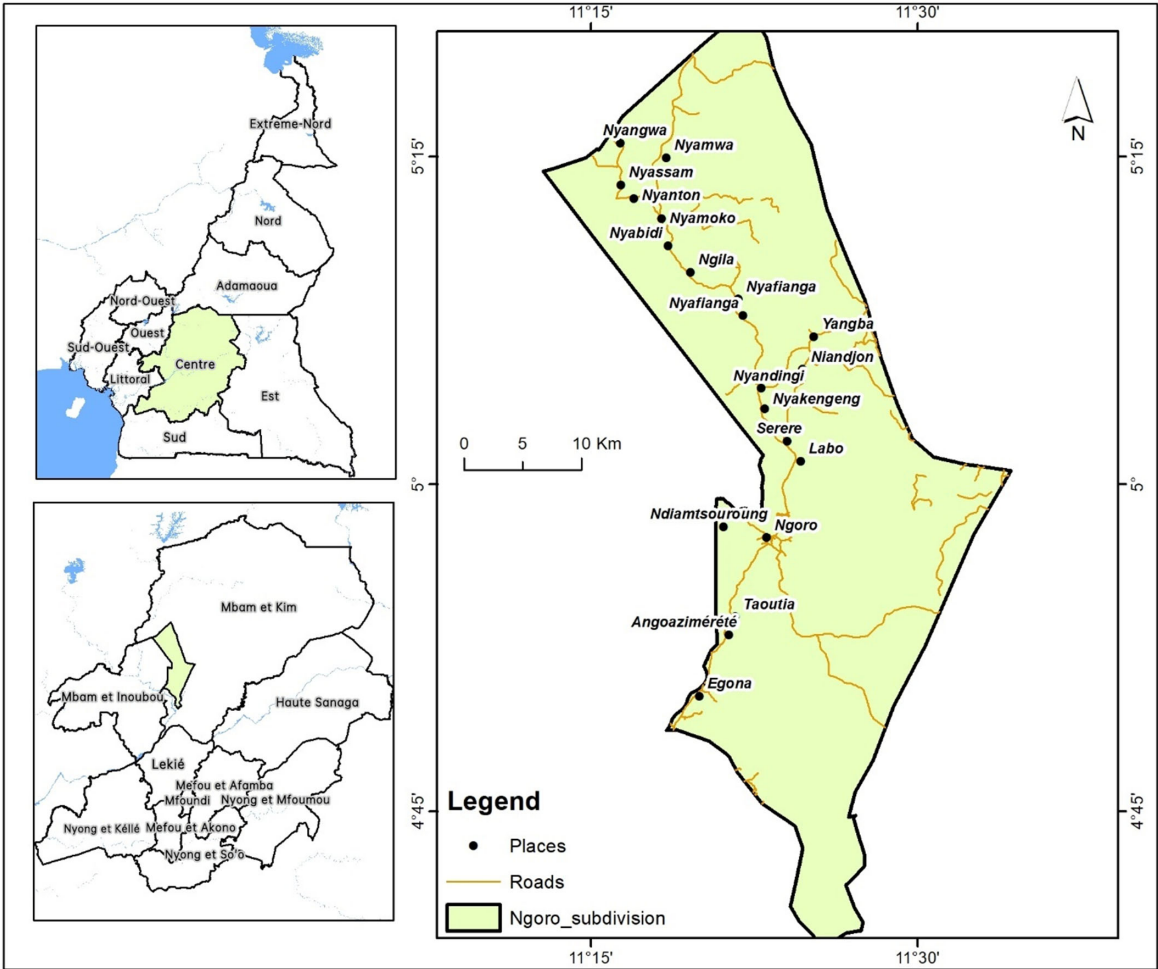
Extrême-Nord
Nord
Adamaoua
Nord-Ouest
Ouest
Sud-Ouest
Centre
Littoral
Est
Sud

Mbam et Kim
Mbam et Inoubou
Haute Sanaga
Lekié
Mefou et Afamba
Mfoundi
Nyong et Mfoumou
Nyong et Kéllé
Mefou et Akono
Nyong et So'o

11°15'
11°30'
N
5°15'
5°15'
5°
5°
4°45'
4°45'
11°15'
11°30'

Nyangwa
Nyamwa
Nyassam
Nyanton
Nyamoko
Nyabidi
Ngila
Nyafianga
Nyafianga
Yangba
Niandjon
Nyandingi
Nyakengeng
Serere
Labo
Ndiamtsouroung
Ngoro
Taoutia
Angoazimérété
Egona

0 5 10 Km

Legend
Places
Roads
Ngoro_subdivision